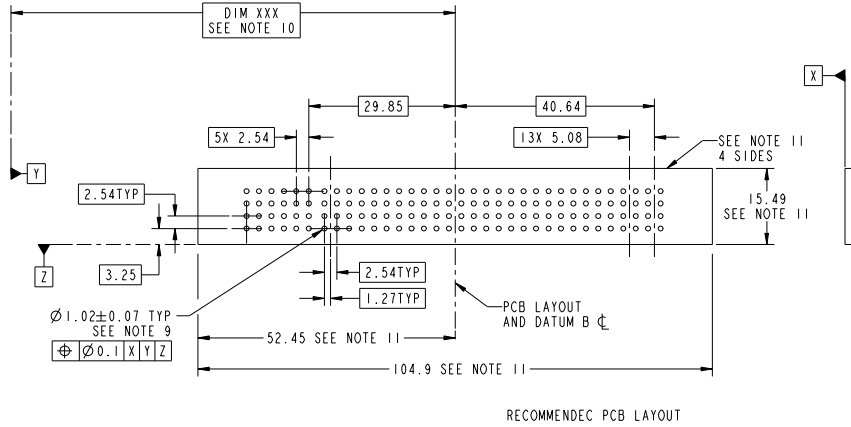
DIM XXX
SEE NOTE 10

29.85

40.64

5X 2.54

13X 5.08

SEE NOTE 11
4 SIDES

X

Y

2.54TYP

15.49
SEE NOTE 11

Z

3.25

2.54TYP

1.27TYP

$\varnothing$1.02$\pm$0.07 TYP
SEE NOTE 9

| $\oplus$ | $\varnothing$0.1 | X | Y | Z |
|---|---|---|---|---|

PCB LAYOUT
AND DATUM B ℄

52.45 SEE NOTE 11

104.9 SEE NOTE 11

RECOMMENDEC PCB LAYOUT